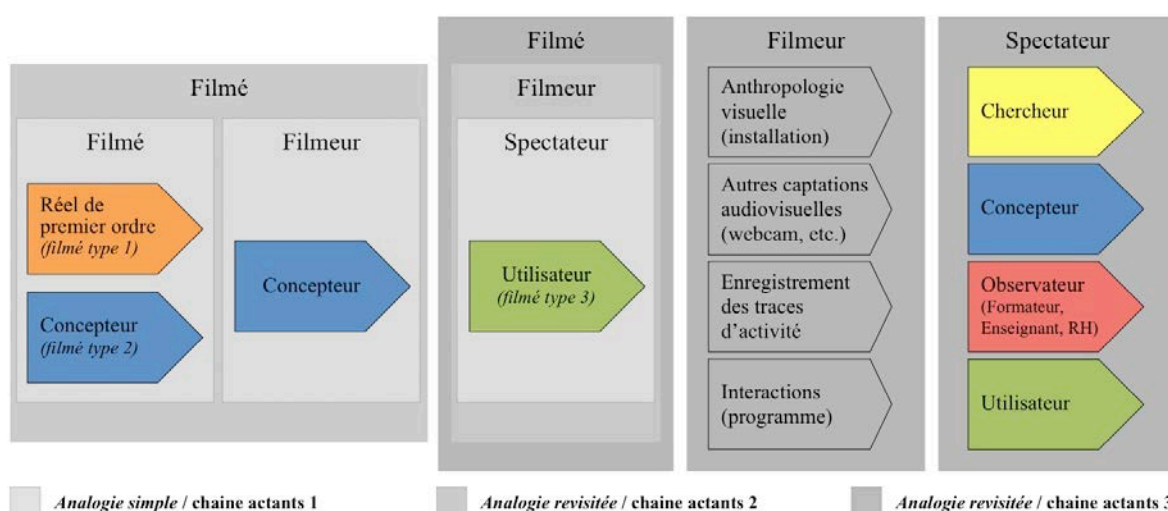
Filmé

Filmé

Réel de premier ordre *(filmé type 1)*

Concepteur *(filmé type 2)*

Filmeur

Concepteur

Filmé

Filmeur

Spectateur

Utilisateur *(filmé type 3)*

Filmeur

Anthropologie visuelle (installation)

Autres captations audiovisuelles (webcam, etc.)

Enregistrement des traces d'activité

Interactions (programme)

Spectateur

Chercheur

Concepteur

Observateur (Formateur, Enseignant, RH)

Utilisateur

*Analogie simple* / chaine actants 1

*Analogie revisitée* / chaine actants 2

*Analogie revisitée* / chaine actants 3